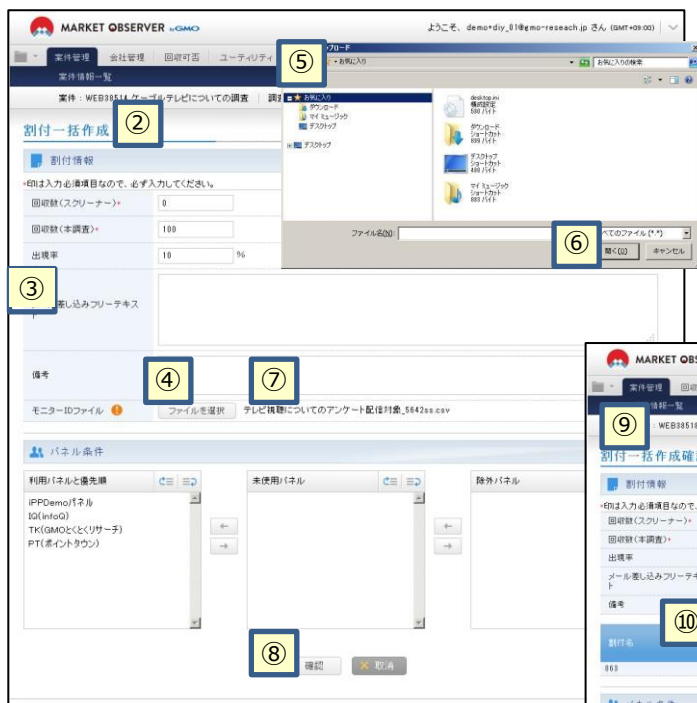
MARKET OBSERVER by GMO

ようこそ、demo+diy_01@gmo-reseach.jp さん (GMT+09:00)

案件管理 会社管理 回収可否 ユーティリティ

⑤

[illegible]アップロード

お気に入り

お気に入りの検索

案件情報一覧

案件：WEB38514 ケーブルテレビについての調査 調

割付一括作成 ②

割付情報

*印は入力必須項目なので、必ず入力してください。

| 回収数(スクリーナー)* | 0 |
|---|---|
| 回収数(本調査)* | 100 |
| 出現率 | 10 % |

③

差し込みフリーテキスト

お気に入り
ダウンロード
マイ ミュージック
デスクトップ

デスクトップ

desktop.ini
構成設定
500 バイト

ダウンロード
ショートカット
889 バイト

デスクトップ
ショートカット
489 バイト

マイ ミュージック
ショートカット
883 バイト

ファイル名(N):

べてのファイル (*.*)

⑥

開く(O) キャンセル

備考 ④ ⑦

モニターIDファイル ファイルを選択 テレビ視聴についてのアンケート配信対象_5642ss.csv

パネル条件

| 利用パネルと優先順 | 未使用パネル | 除外パネル |
|---|---|---|
| iPPDemoパネル | | |
| IQ(infoQ) | | |
| TK(GMOとくとくリサーチ) | | |
| PT(ポイントタウン) | | |

⑧

確認 取消

MARKET OBS

案件管理 回

情報一覧

⑨

: WEB3851

割付一括作成確

割付情報

*印は入力必須項目なので、

回収数(スクリーナー)*

回収数(本調査)*

出現率

メール差し込みフリーテキスト

備考

⑩

割付名

063